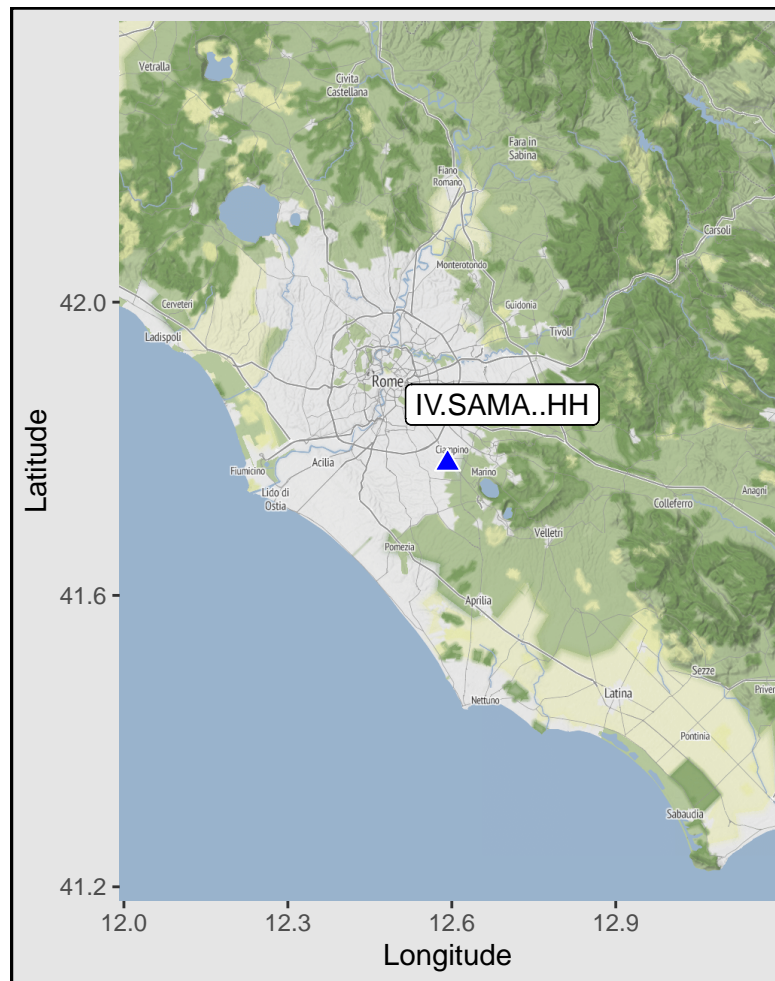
Vetralla
Civita Castellana
Fara in Sabina
Fiano Romano
Carsoli
Monterotondo
Cerveteri
Guidonia
Tivoli
Ladispoli
Rome
IV.SAMA..HH
Ciampino
Fiumicino
Acilia
Marino
Anagni
Lido di Ostia
Colleferro
Velletri
Pomezia
Aprilia
Sezze
Priver
Latina
Nettuno
Pontinia
Sabaudia
42.0
41.6
41.2
Latitude
12.0
12.3
12.6
12.9
Longitude